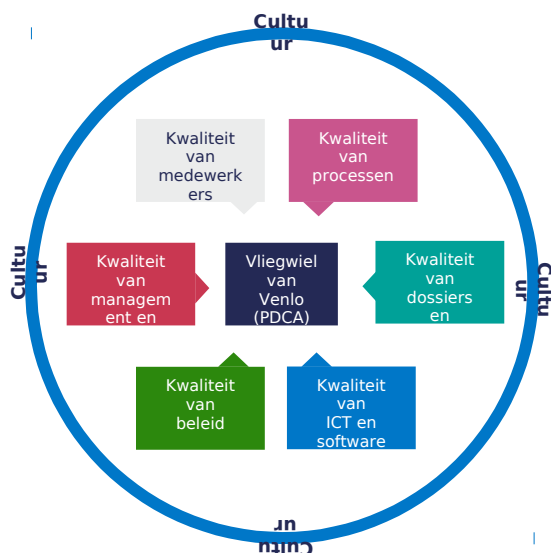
Cultu ur

Kwaliteit van medewerk ers

Kwaliteit van processen

Cultu ur

Kwaliteit van managem ent en

Vliegwiel van Venlo (PDCA)

Kwaliteit van dossiers en

Cultu ur

Kwaliteit van beleid

Kwaliteit van ICT en software

Cultu ur